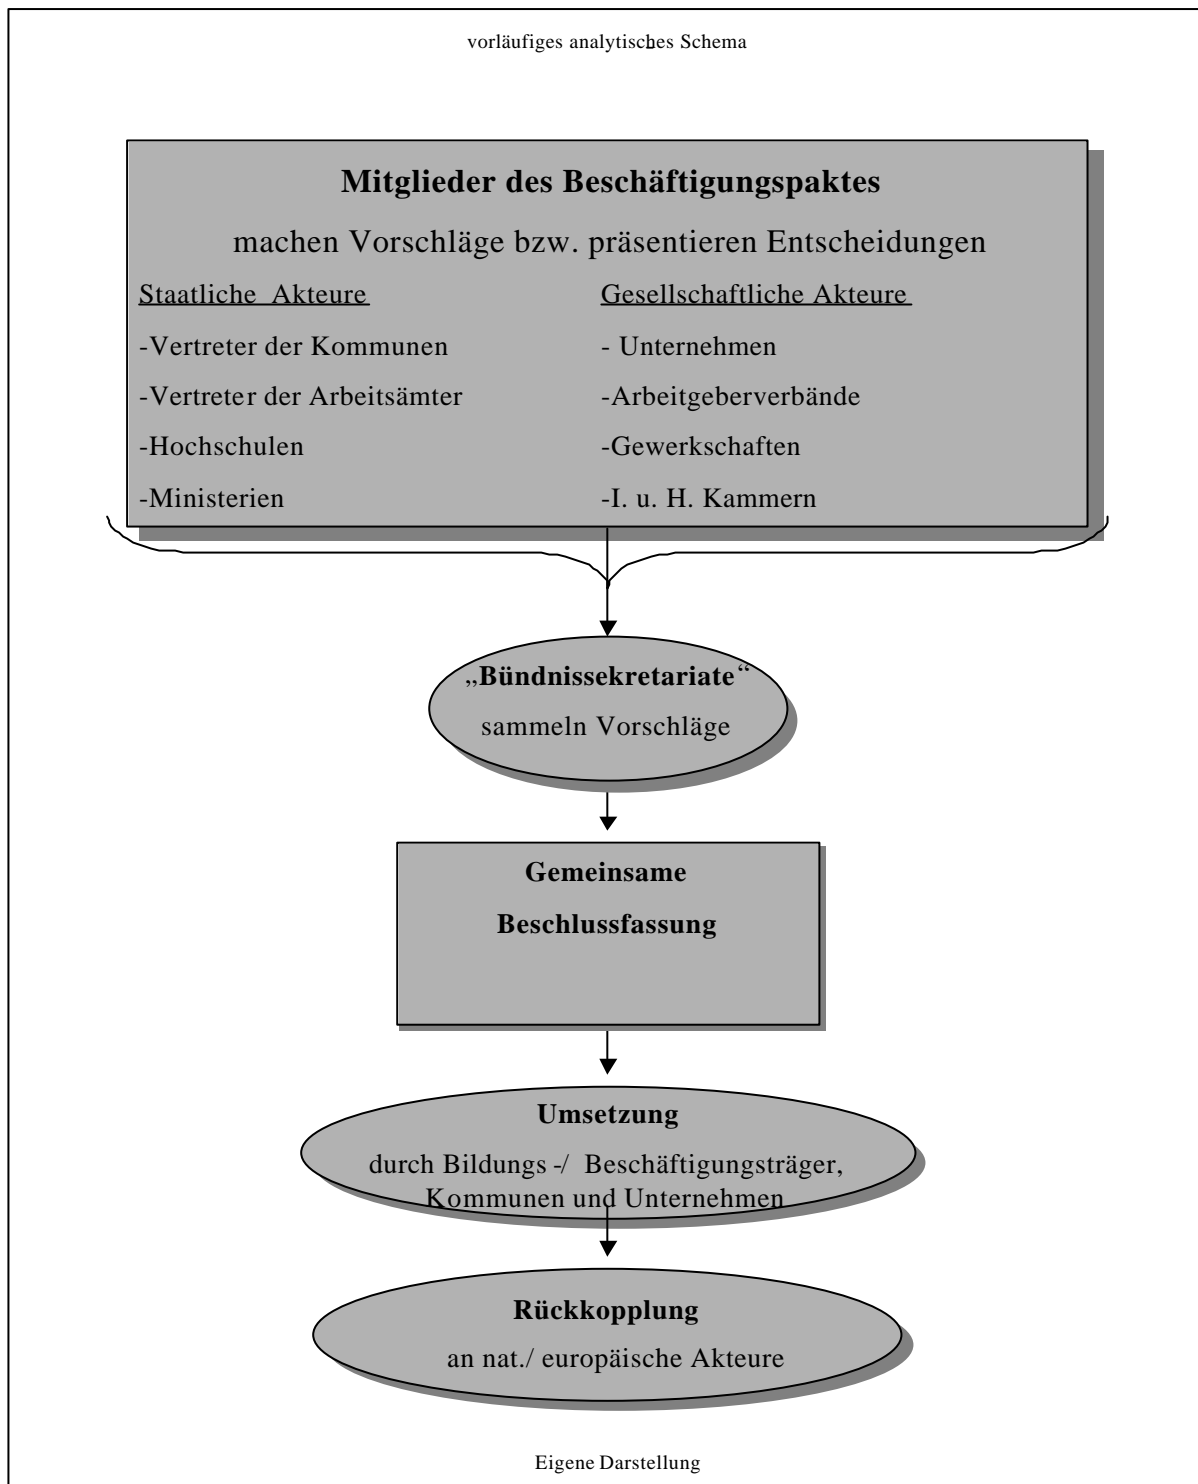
vorläufiges analytisches Schema

Mitglieder des Beschäftigungspaktes

machen Vorschläge bzw. präsentieren Entscheidungen

Staatliche Akteure

-Vertreter der Kommunen

-Vertreter der Arbeitsämter

-Hochschulen

-Ministerien

Gesellschaftliche Akteure

- Unternehmen

-Arbeitgeberverbände

-Gewerkschaften

-I. u. H. Kammern

„Bündnissekretariate"
sammeln Vorschläge

Gemeinsame
Beschlussfassung

Umsetzung
durch Bildungs -/ Beschäftigungsträger, Kommunen und Unternehmen

Rückkopplung
an nat./ europäische Akteure

Eigene Darstellung